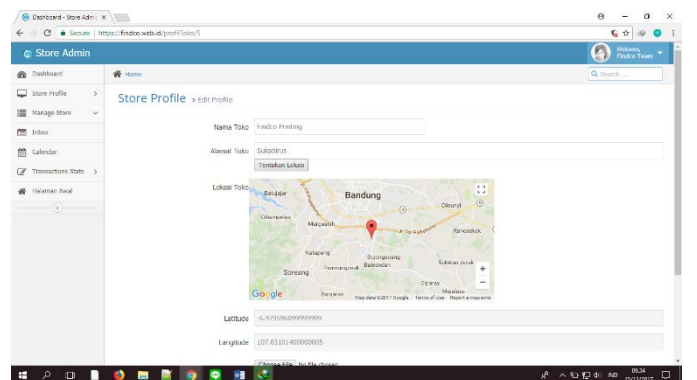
Dashboard - Store Admi ×

Secure | https://findco.web.id/profilToko/5

Store Admin

Welcome, Findco Team

Dashboard

Store Profile

Manage Store

Inbox

Calendar

Transactions Stats

Halaman Awal

Home

Search

Store Profile > Edit Profile

Nama Toko Findco Printing

Alamat Toko Sukapura

Tentukan Lokasi

Lokasi Toko

Bandung

Lembang

Cimahi

Ujungberung

Soreang

Google

Map data ©2017 Google Terms of Use Report a map error

Latitude -6.9759

Longitude 107.631014000005

Choose File No file chosen

09.34